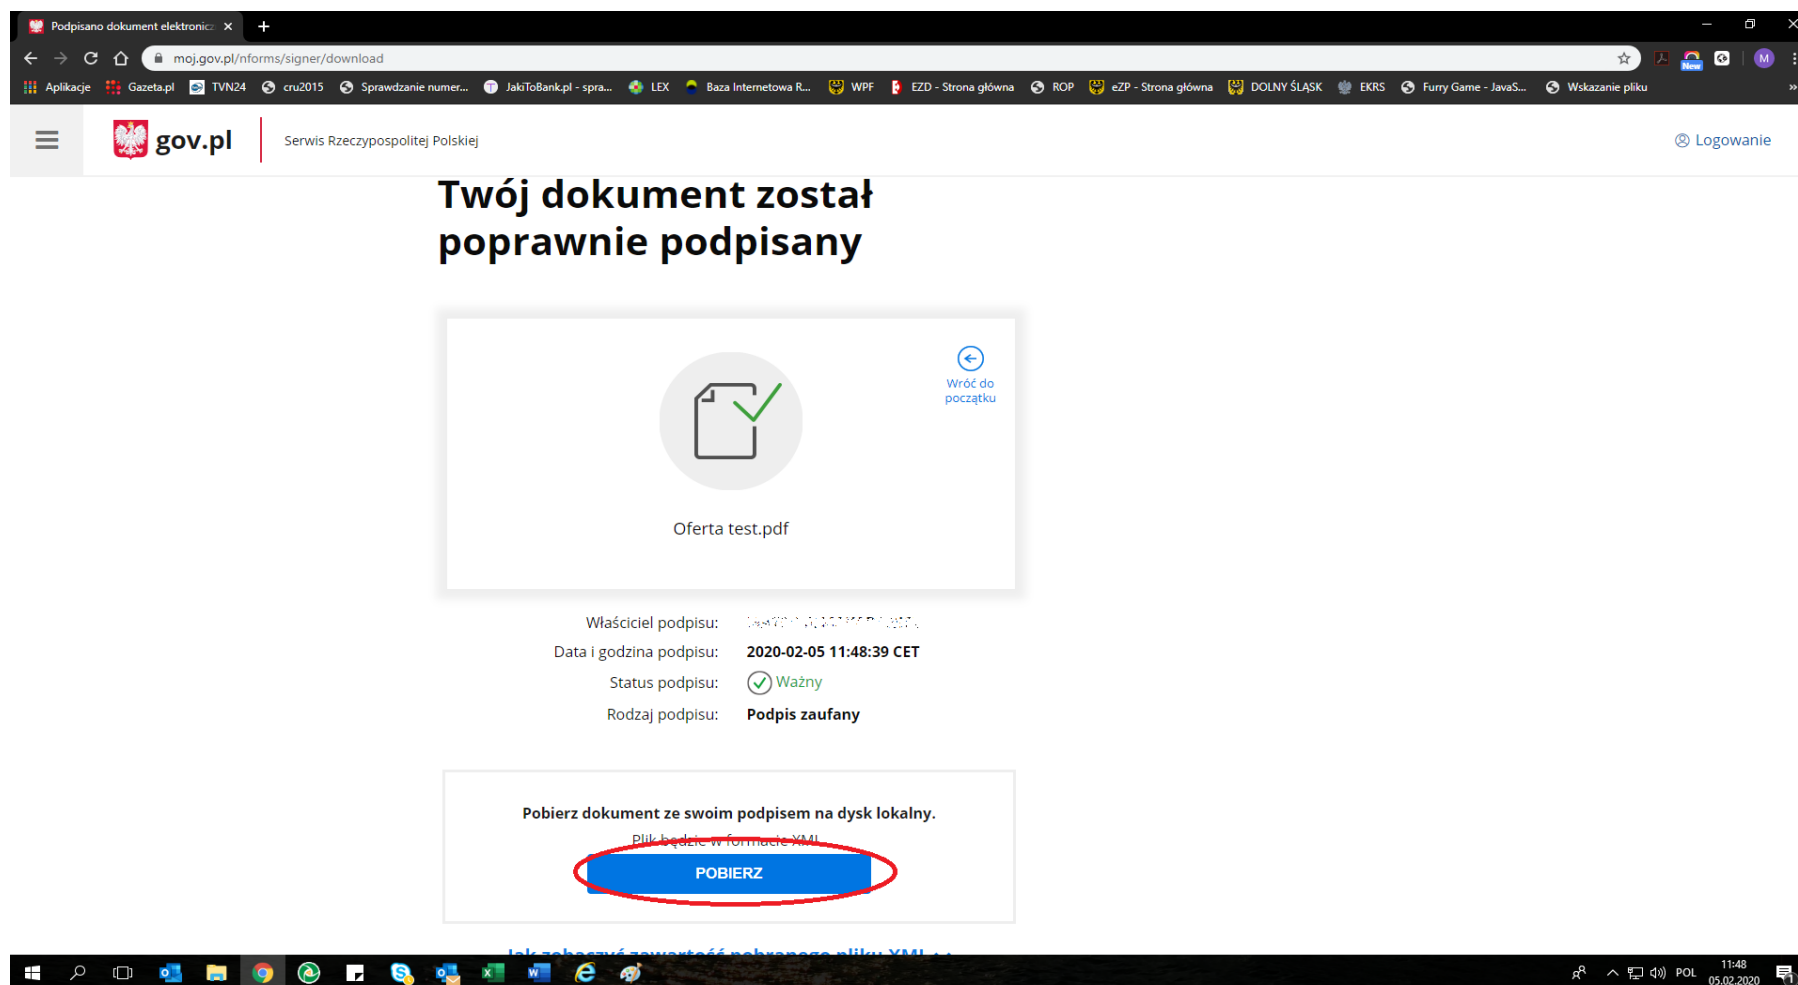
Podpisano dokument elektronicz ×

moj.gov.pl/nforms/signer/download

Aplikacje Gazeta.pl TVN24 cru2015 Sprawdzanie numer... JakiToBank.pl - spra... LEX Baza Internetowa R... WPF EZD - Strona główna ROP eZP - Strona główna DOLNY ŚLĄSK EKRS Furry Game - JavaS... Wskazanie pliku

gov.pl Serwis Rzeczypospolitej Polskiej

Logowanie

Twój dokument został poprawnie podpisany

Wróć do początku

Oferta test.pdf

Właściciel podpisu: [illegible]

Data i godzina podpisu: 2020-02-05 11:48:39 CET

Status podpisu: Ważny

Rodzaj podpisu: Podpis zaufany

Pobierz dokument ze swoim podpisem na dysk lokalny.

Plik będzie w formacie XML

POBIERZ

Jak zobaczyć zawartość pobranego pliku XML ...

POL 11:48 05.02.2020